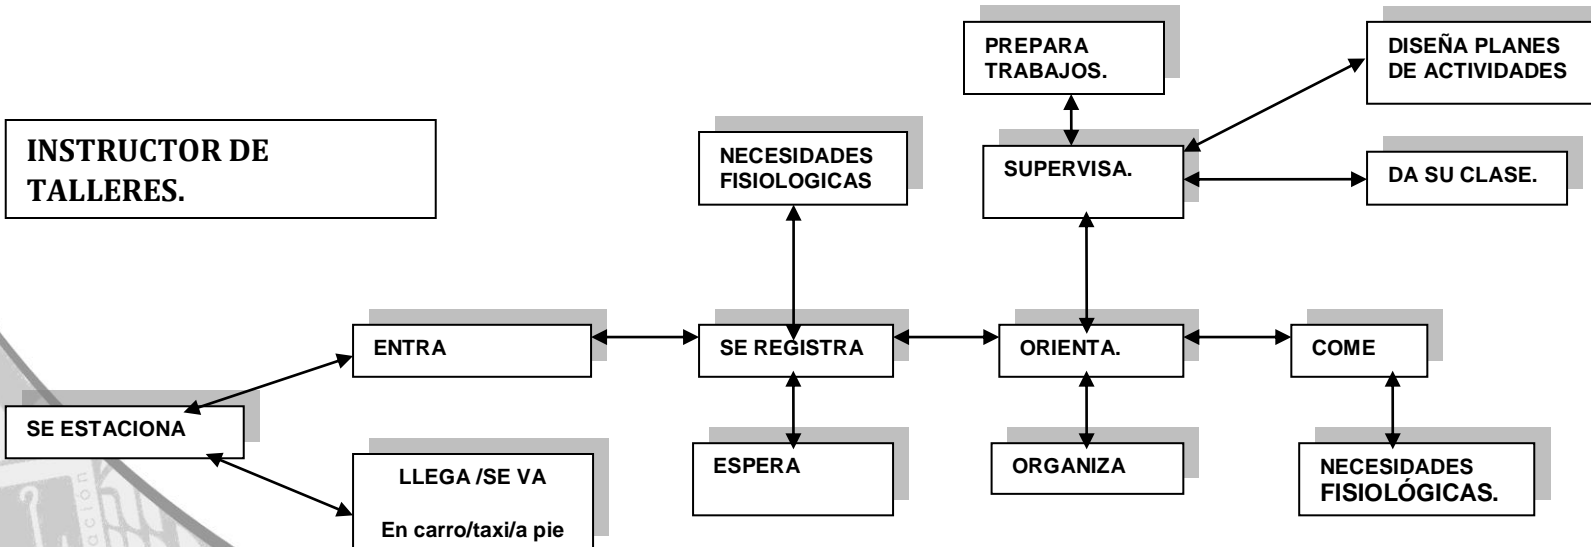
PREPARA TRABAJOS.

DISEÑA PLANES DE ACTIVIDADES

INSTRUCTOR DE TALLERES.

NECESIDADES FISIOLOGICAS

SUPERVISA.

DA SU CLASE.

ENTRA

SE REGISTRA

ORIENTA.

COME

SE ESTACIONA

LLEGA /SE VA

En carro/taxi/a pie

ESPERA

ORGANIZA

NECESIDADES FISIOLÓGICAS.